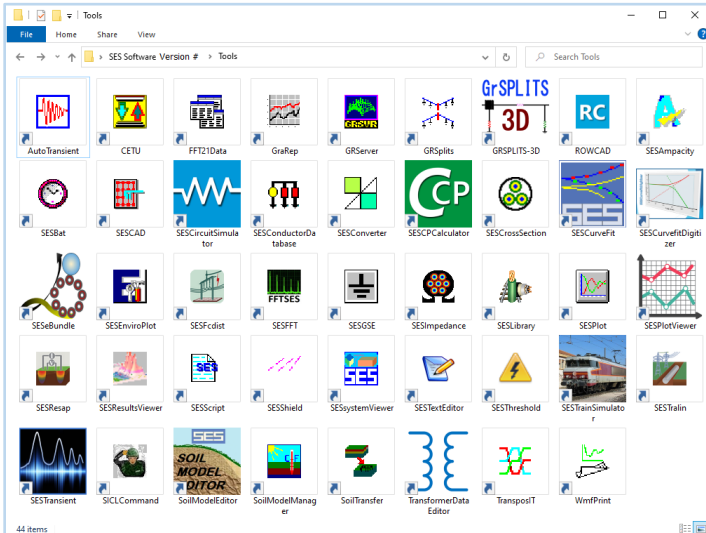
Tools

File Home Share View

SES Software Version # > Tools

Search Tools

AutoTransient
CETU
FFT21Data
GraRep
GRServer
GRSplits
GrSPLITS 3D
GRSPLITS-3D
RC
ROWCAD
SESAmpacity

SESBat
SESCAD
SESCircuitSimulator
SESConductorDatabase
SESConverter
CP
SESCPCalculator
SESCrossSection
SESCurveFit
SESCurvefitDigitizer

SESeBundle
SESEnviroPlot
SESFcdist
FFTSES
SESFFT
SESGSE
SESImpedance
SESLibrary
SESPlot
SESPlotViewer

SESResap
SESResultsViewer
SES
SESScript
SESShield
SESsystemViewer
SESTextEditor
SESThreshold
SESTrainSimulator
SESTralin

SESTransient
SICLCommand
SES SOIL MODEL EDITOR
SoilModelEditor
SoilModelManager
SoilTransfer
TransformerDataEditor
TransposIT
WmfPrint

44 items